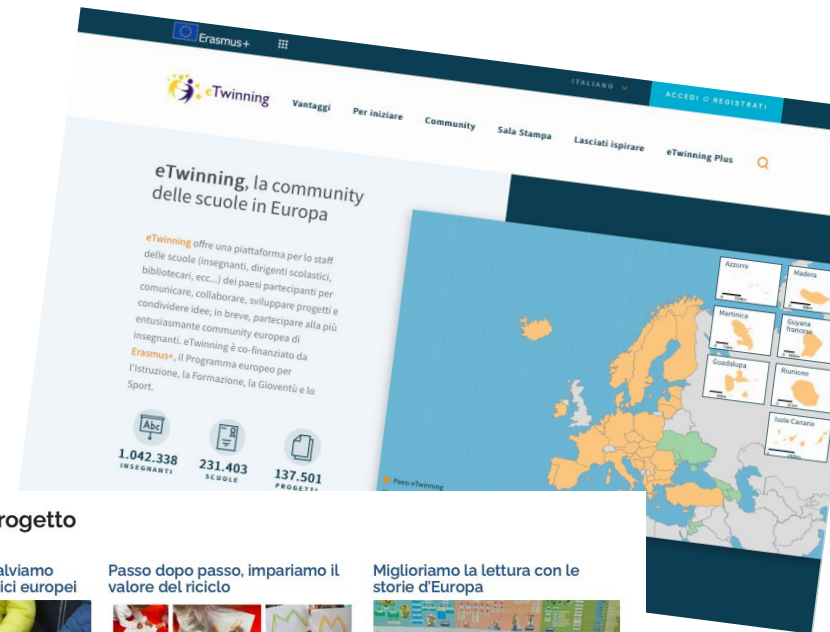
Erasmus+

eTwinning

ITALIANO

ACCEDI O REGISTRATI

Vantaggi Per iniziare Community Sala Stampa Lasciati ispirare eTwinning Plus

eTwinning, la community delle scuole in Europa

eTwinning offre una piattaforma per lo staff delle scuole (insegnanti, dirigenti scolastici, bibliotecari, ecc...) dei paesi partecipanti per comunicare, collaborare, sviluppare progetti e condividere idee; in breve, partecipare alla più entusiasmante community europea di insegnanti. eTwinning è co-finanziato da Erasmus+, il Programma europeo per l'Istruzione, la Formazione, la Gioventù e lo Sport.

1.042.338 INSEGNANTI

231.403 SCUOLE

137.501 PROGETTI

Azzorre

Madera

Martinica

Guyana francese

Guadalupa

Riunione

Isole Canarie

Paesi eTwinning

rogetto

alviamo
ici europei

Passo dopo passo, impariamo il valore del riciclo

Miglioriamo la lettura con le storie d'Europa